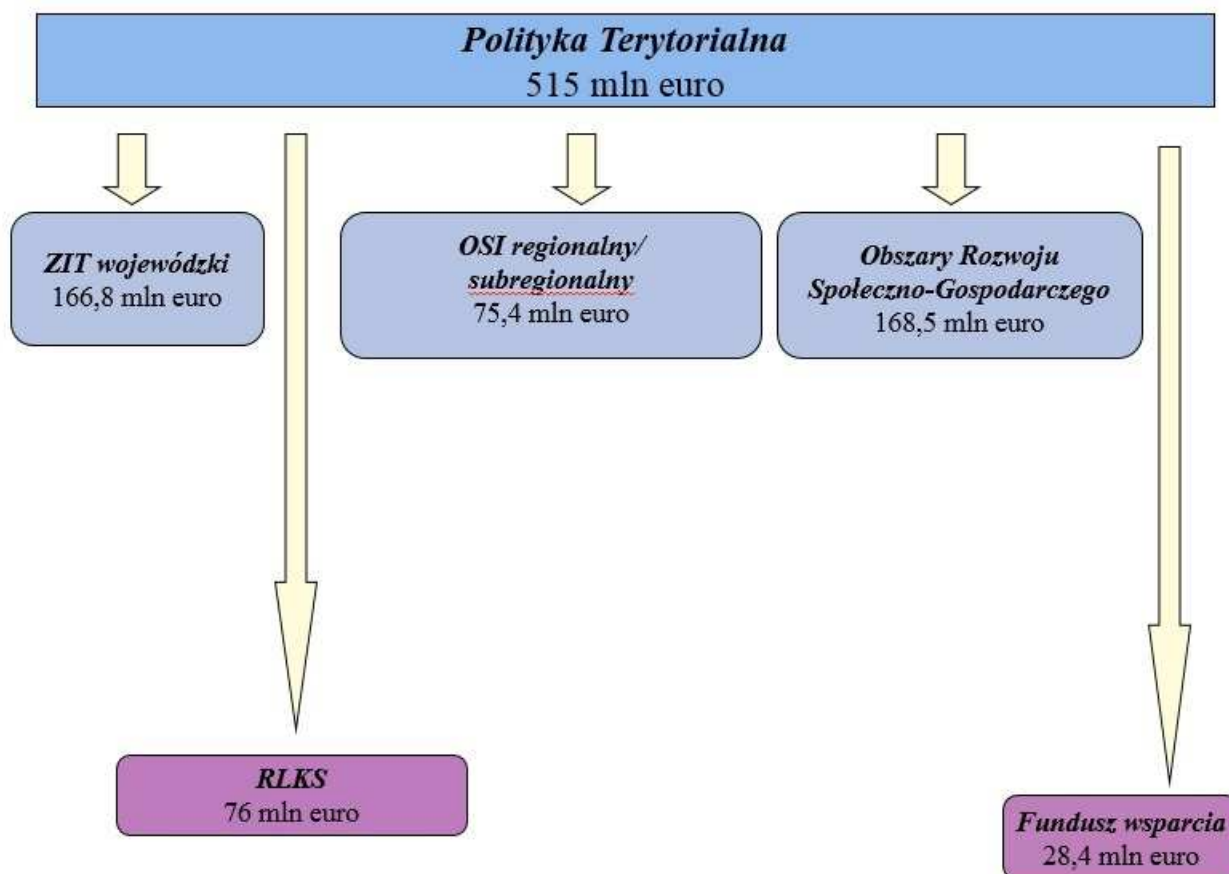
Polityka Terytorialna
515 mln euro

ZIT wojewódzki
166,8 mln euro

OSI regionalny/ subregionalny
75,4 mln euro

Obszary Rozwoju Społeczno-Gospodarczego
168,5 mln euro

RLKS
76 mln euro

Fundusz wsparcia
28,4 mln euro